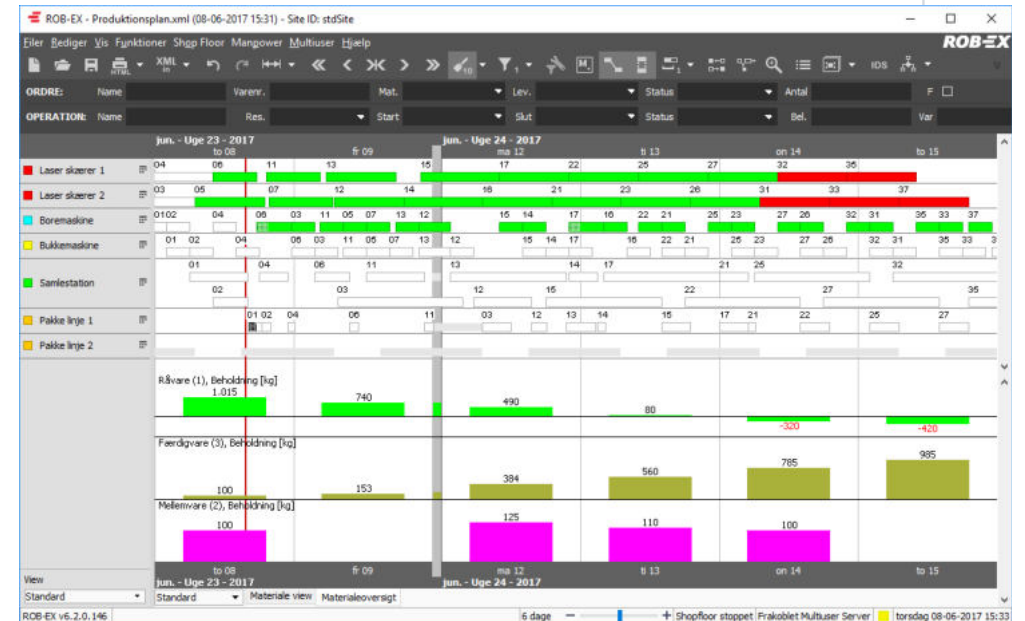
ROB-EX - Produktionsplan.xml (08-06-2017 15:31) - Site ID: stdSite

Filer Rediger Vis Funktioner Shop Floor Manpower Multiuser Hjælp

ROB-EX

ORDRE: Name Varenr. Mat. Lev. Status Antal F

OPERATION: Name Res. Start Slut Status Bel. Var

jun. - Uge 23 - 2017
to 08 fr 09
jun. - Uge 24 - 2017
ma 12 ti 13 on 14 to 15

Laser skærer 1
04 08 11 13 15 17 22 25 27 32 35

Laser skærer 2
03 05 07 12 14 16 21 23 26 31 33 37

Boremaskine
0102 04 06 03 11 05 07 13 12 15 14 17 16 22 21 25 23 27 26 32 31 36 33 37

Bukkemaskine
01 02 04 06 03 11 05 07 13 12 15 14 17 16 22 21 25 23 27 26 32 31 35 33

Samlestation
01 04 06 11 13 14 17 21 25 32
02 03 12 15 22 27 35

Pakke linje 1
01 02 04 06 11 03 12 13 14 15 17 21 22 25 27

Pakke linje 2

Råvare (1), Beholdning [kg]
1.015 740 490 80 -320 -420

Færdigvare (3), Beholdning [kg]
100 153 384 560 785 985

Mellemvare (2), Beholdning [kg]
100 125 110 100

to 08 fr 09 ma 12 ti 13 on 14 to 15
jun. - Uge 23 - 2017
jun. - Uge 24 - 2017

View
Standard
Standard
Materiale view
Materialeoversigt

ROB-EX v6.2.0.146
6 dage
Shopfloor stoppet
Frakoblet Multiuser Server
torsdag 08-06-2017 15:33